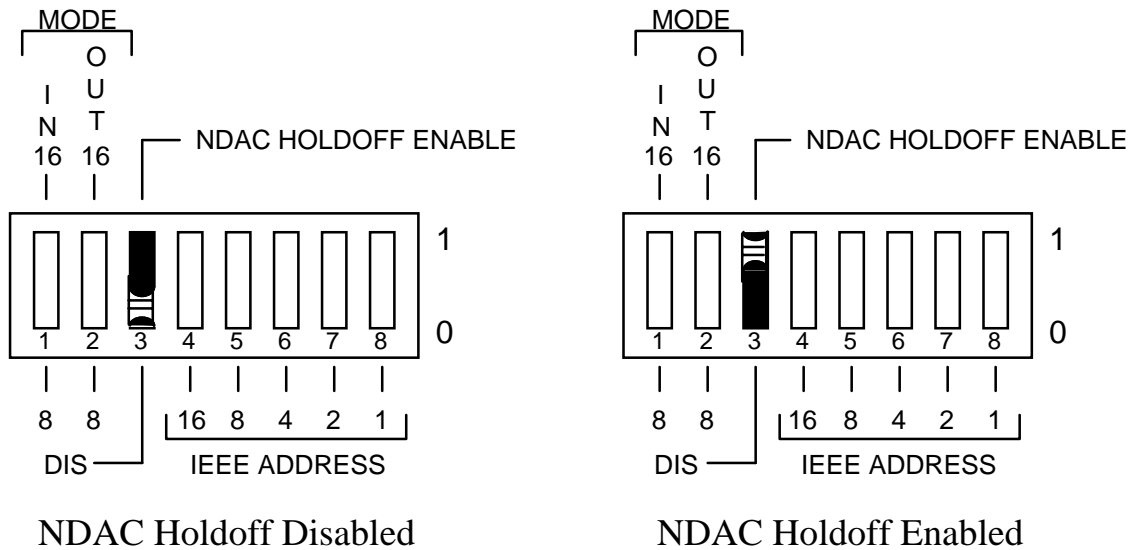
MODE

I
N
16

O
U
T
16

NDAC HOLDOFF ENABLE

1

0

1 2 3 4 5 6 7 8

8 8 16 8 4 2 1

DIS

IEEE ADDRESS

NDAC Holdoff Disabled

MODE

I
N
16

O
U
T
16

NDAC HOLDOFF ENABLE

1

0

1 2 3 4 5 6 7 8

8 8 16 8 4 2 1

DIS

IEEE ADDRESS

NDAC Holdoff Enabled